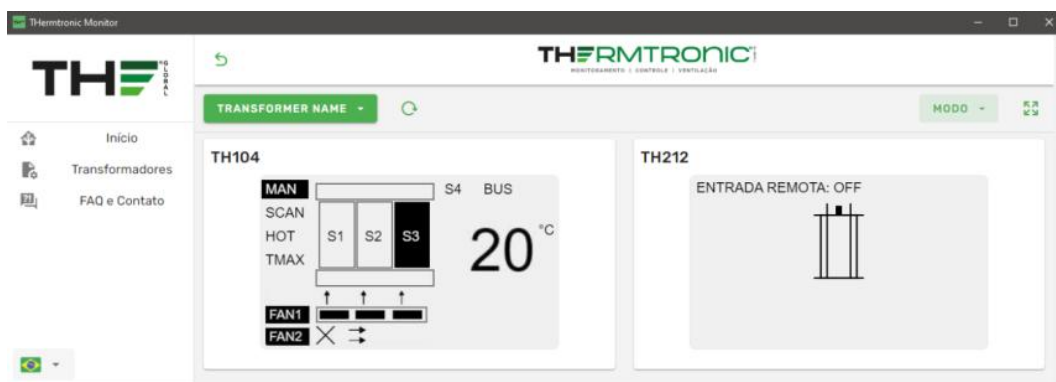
THermtronic Monitor

TH GLOBAL

Início
Transformadores
FAQ e Contato

THERMTRONIC
MONITORAMENTO | CONTROLE | VENTILAÇÃO

TRANSFORMER NAME

MODO

TH104

MAN
SCAN
HOT
TMAX
S1 S2 S3
S4 BUS
20 °C
FAN1
FAN2

TH212

ENTRADA REMOTA: OFF